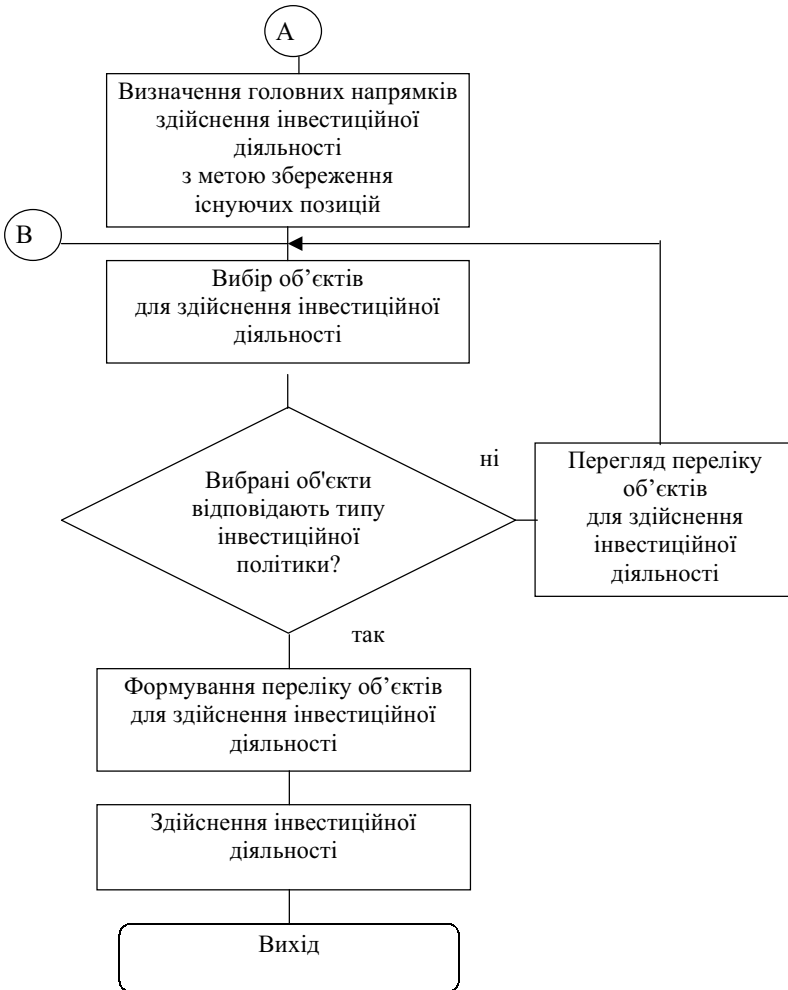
A

Визначення головних напрямків здійснення інвестиційної діяльності з метою збереження існуючих позицій

B

Вибір об’єктів для здійснення інвестиційної діяльності

Вибрані об'єкти відповідають типу інвестиційної політики?

ні

Перегляд переліку об’єктів для здійснення інвестиційної діяльності

так

Формування переліку об’єктів для здійснення інвестиційної діяльності

Здійснення інвестиційної діяльності

Вихід